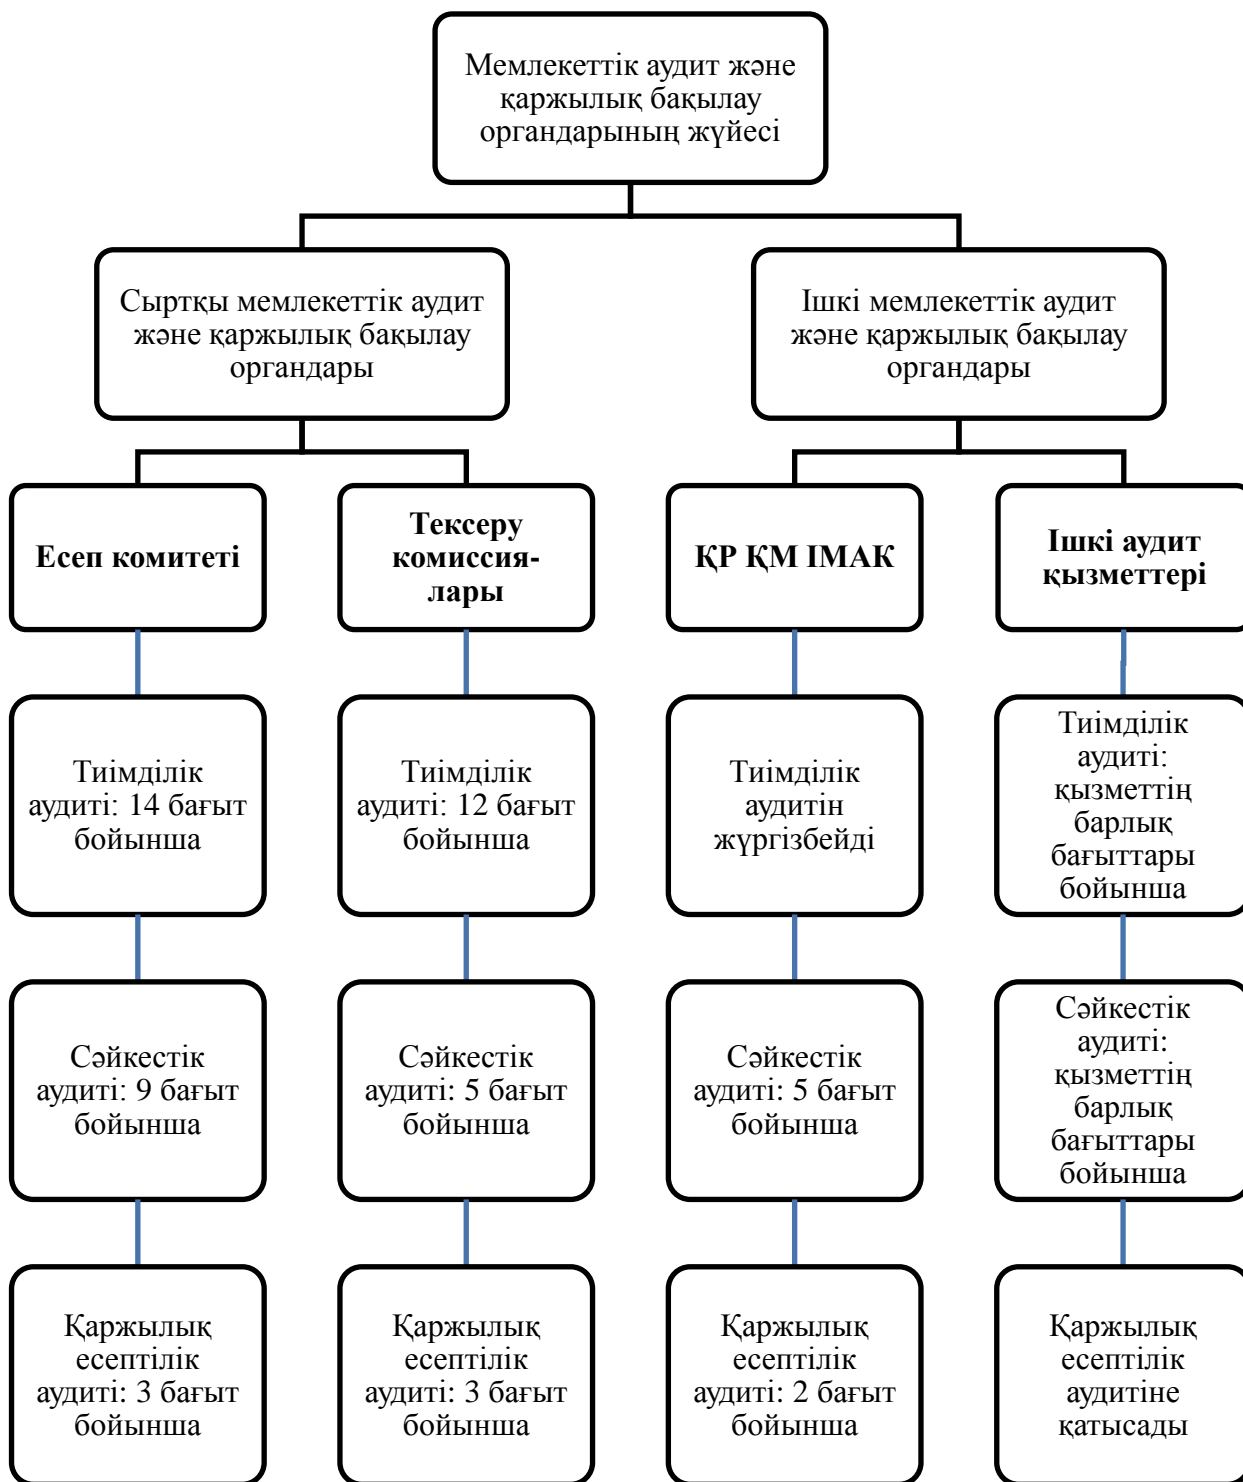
Мемлекеттік аудит және қаржылық бақылау органдарының жүйесі

Сыртқы мемлекеттік аудит және қаржылық бақылау органдары

Ішкі мемлекеттік аудит және қаржылық бақылау органдары

Есеп комитеті

Тексеру комиссиялары

ҚР ҚМ ІМАК

Ішкі аудит қызметтері

Тиімділік аудиті: 14 бағыт бойынша

Тиімділік аудиті: 12 бағыт бойынша

Тиімділік аудитін жүргізбейді

Тиімділік аудиті: қызметтің барлық бағыттары бойынша

Сәйкестік аудиті: 9 бағыт бойынша

Сәйкестік аудиті: 5 бағыт бойынша

Сәйкестік аудиті: 5 бағыт бойынша

Сәйкестік аудиті: қызметтің барлық бағыттары бойынша

Қаржылық есептілік аудиті: 3 бағыт бойынша

Қаржылық есептілік аудиті: 3 бағыт бойынша

Қаржылық есептілік аудиті: 2 бағыт бойынша

Қаржылық есептілік аудитіне қатысады